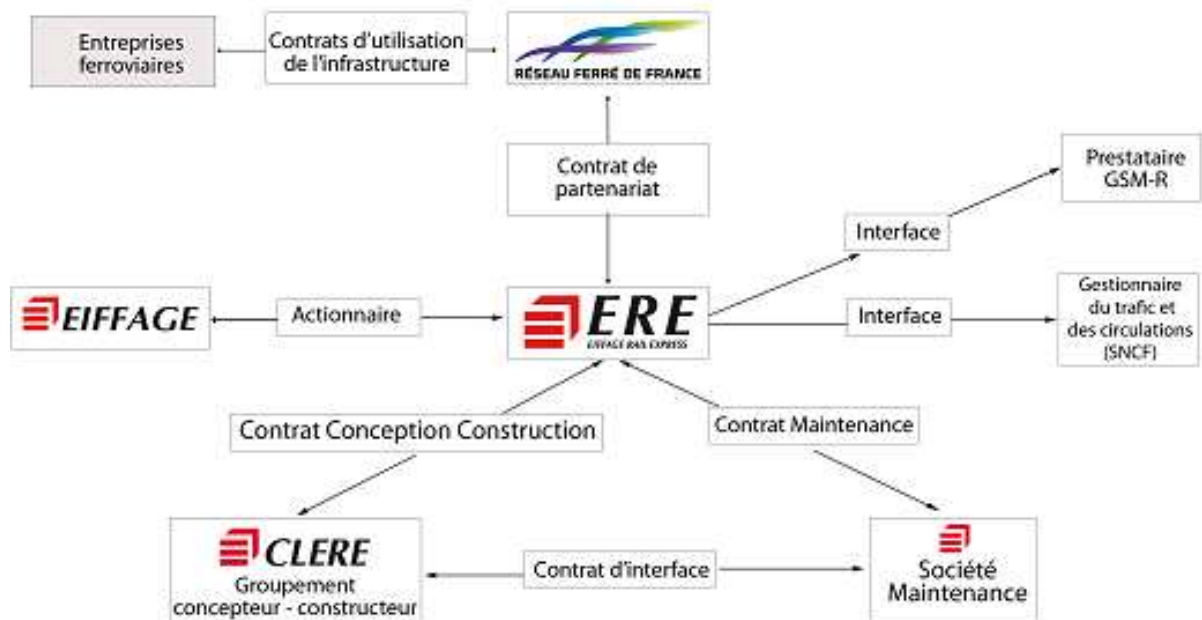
Entreprises ferroviaires

Contrats d'utilisation de l'infrastructure

RÉSEAU FERRÉ DE FRANCE

Contrat de partenariat

Prestataire GSM-R

Interface

EIFFAGE

Actionnaire

ERE
EIFFAGE RAIL EXPRESS

Interface

Gestionnaire du trafic et des circulations (SNCF)

Contrat Conception Construction

Contrat Maintenance

CLERE
Groupement concepteur - constructeur

Contrat d'interface

Société Maintenance